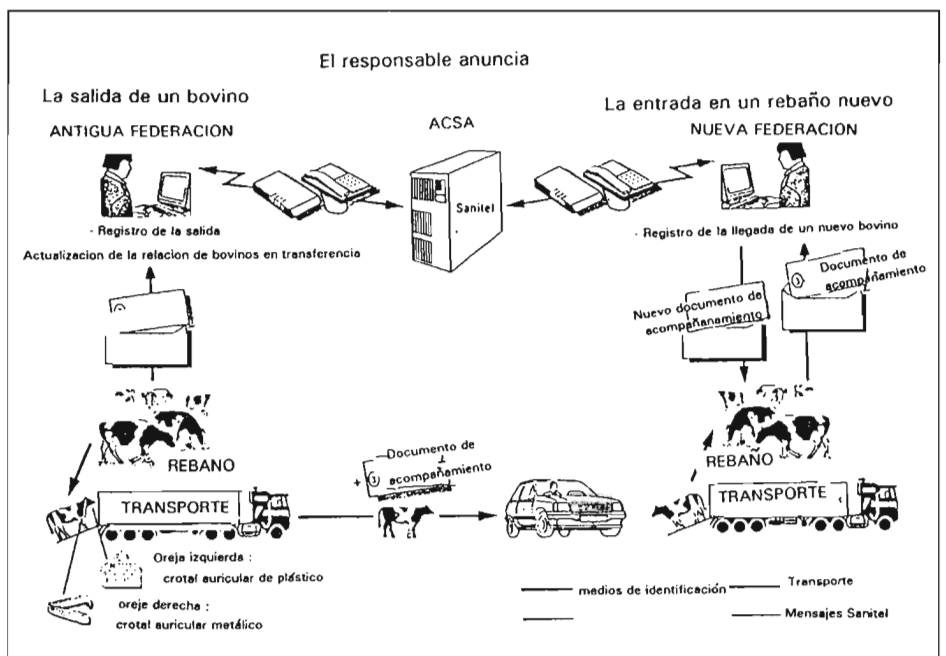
El responsable anuncia

La salida de un bovino

ANTIGUA FEDERACION

ACSA

La entrada en un rebaño nuevo

NUEVA FEDERACION

Sanitel

- Registro de la salida

Actualizacion de la relacion de bovinos en transferencia

- Registro de la llegada de un nuevo bovino

Documento de acompañamiento

Nuevo documento de acompañanamiento

REBANO

REBAÑO

Documento de acompañamiento

TRANSPORTE

TRANSPORTE

Oreja izquierda : crotal auricular de plástico

oreje derecha : crotal auricular metálico

medios de identificación

Transporte

Mensajes Sanitel